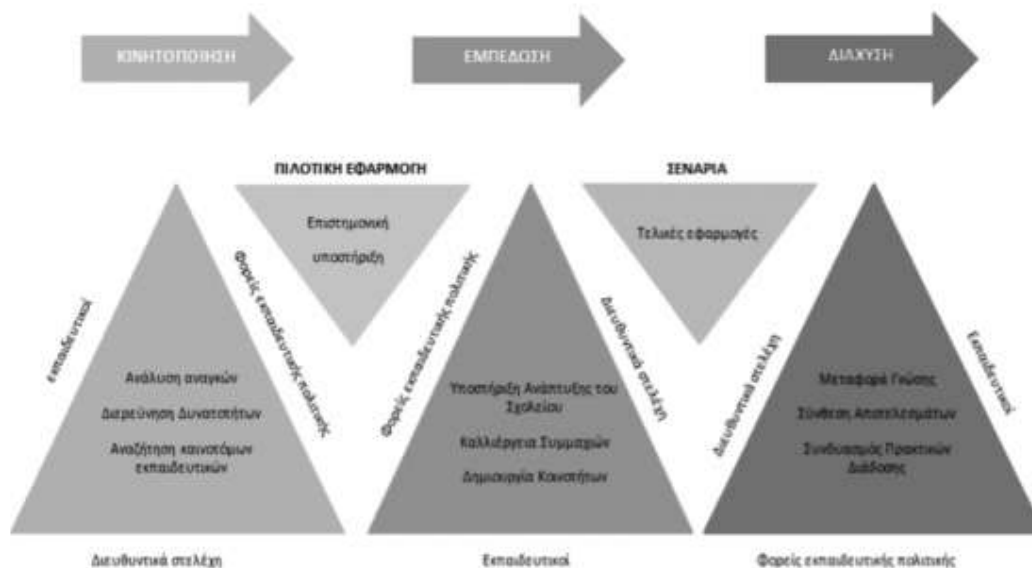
ΚΙΝΗΤΟΠΟΙΗΣΗ

ΕΜΠΕΔΩΣΗ

ΔΙΑΧΥΣΗ

ΠΙΛΟΤΙΚΗ ΕΦΑΡΜΟΓΗ

Επιστημονική υποστήριξη

ΣΕΝΑΡΙΑ

Τελικές εφαρμογές

εκπαιδευτικοί

Φορείς εκπαιδευτικής πολιτικής

Ανάλυση αναγκών

Διερεύνηση Δυνατοτήτων

Αναζήτηση καινοτόμων εκπαιδευτικών

Διευθυντικά στελέχη

Φορείς εκπαιδευτικής πολιτικής

Διευθυντικά στελέχη

Υποστήριξη Ανάπτυξης του Σχολείου

Καλλιέργεια Συμμαχιών

Δημιουργία Κοινοτήτων

Εκπαιδευτικοί

Διευθυντικά στελέχη

Εκπαιδευτικοί

Μεταφορά Γνώσης

Σύνθεση Αποτελεσμάτων

Συνδυασμός Πρακτικών Διάδοσης

Φορείς εκπαιδευτικής πολιτικής